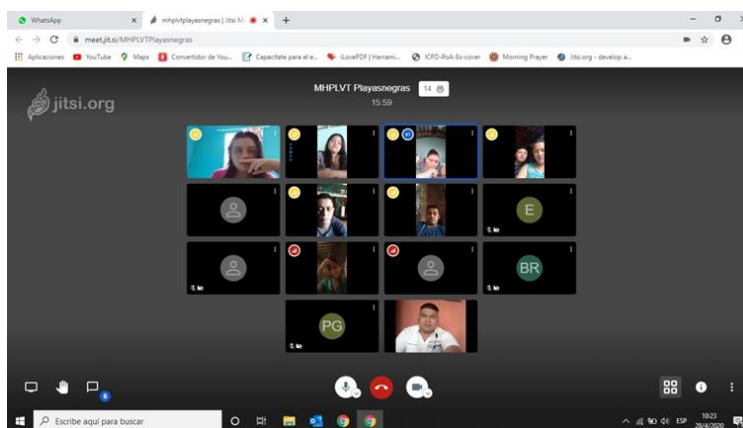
WhatsApp
mhplvtplayasnegras | Jitsi M
meet.jit.si/MHPLVTPlayasnegras
Aplicaciones YouTube Maps Convertidor de You... Capacítate para el e... iLovePDF | Herrami... ICPD-PoA-Es-cover Morning Prayer Jitsi.org - develop a...
jitsi.org
MHPLVTPlayasnegras 14
15:59
E
BR
PG
6
Escribe aquí para buscar
ESP 10:23 28/4/2020